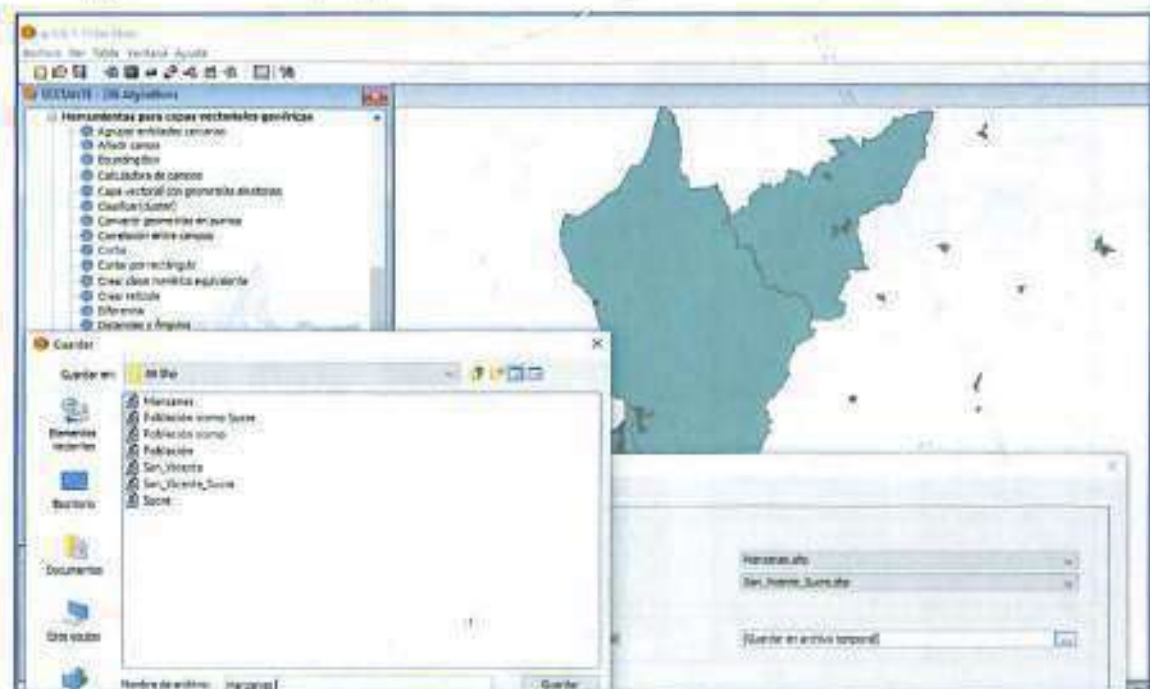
gvSIG 1.11.0 final
Archivo Ver Tabla Ventana Ayuda
SEXTANTE - 236 Algoritmos
Herramientas para capas vectoriales genéricas
Agrupar entidades cercanas
Añadir campo
Bounding Box
Calculadora de campos
Capa vectorial con geometrías aleatorias
Clasificar (cluster)
Convertir geometrías en puntos
Correlación entre campos
Corta
Corte por rectángulo
Crear clase numérica equivalente
Crear retícula
Diferencia
Distancias y ángulos
Guardar
Guardar en: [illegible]
Manzanas
Población como Sucre
Población como
Población
San_Vicente
San_Vicente_Sucre
Sucre
Elementos recientes
Escritorio
Documentos
Este equipo
Nombre de archivo: Manzanas
Guardar
Manzanas.shp
San_Vicente_Sucre.shp
[Guardar en archivo temporal]